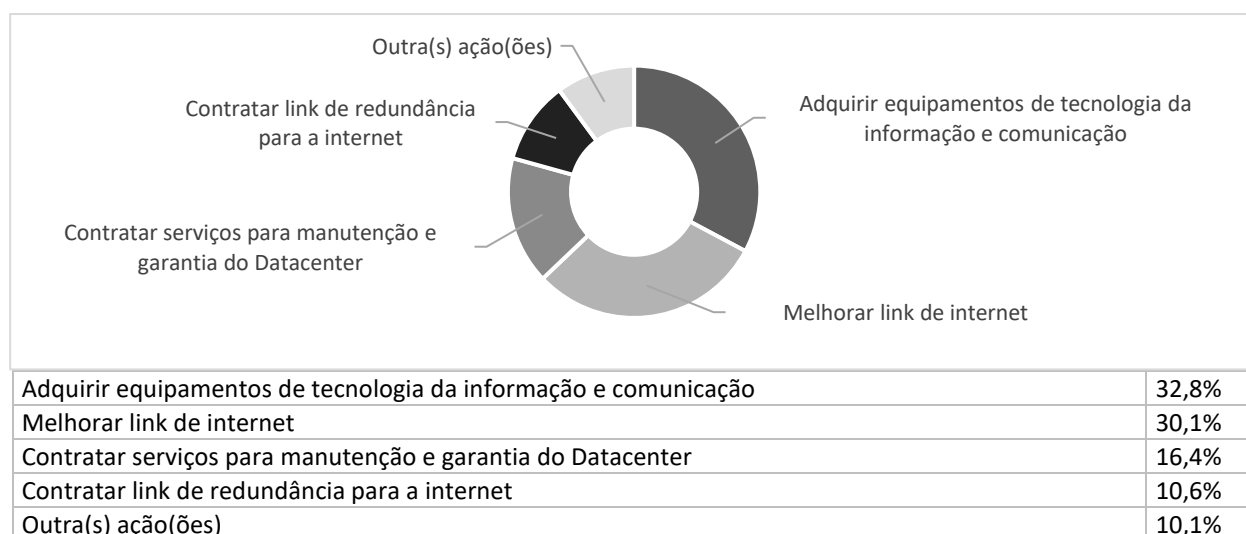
Outra(s) ação(ões)

Contratar link de redundância para a internet

Adquirir equipamentos de tecnologia da informação e comunicação

Contratar serviços para manutenção e garantia do Datacenter

Melhorar link de internet

| Adquirir equipamentos de tecnologia da informação e comunicação | 32,8% |
|---|---|
| Melhorar link de internet | 30,1% |
| Contratar serviços para manutenção e garantia do Datacenter | 16,4% |
| Contratar link de redundância para a internet | 10,6% |
| Outra(s) ação(ões) | 10,1% |